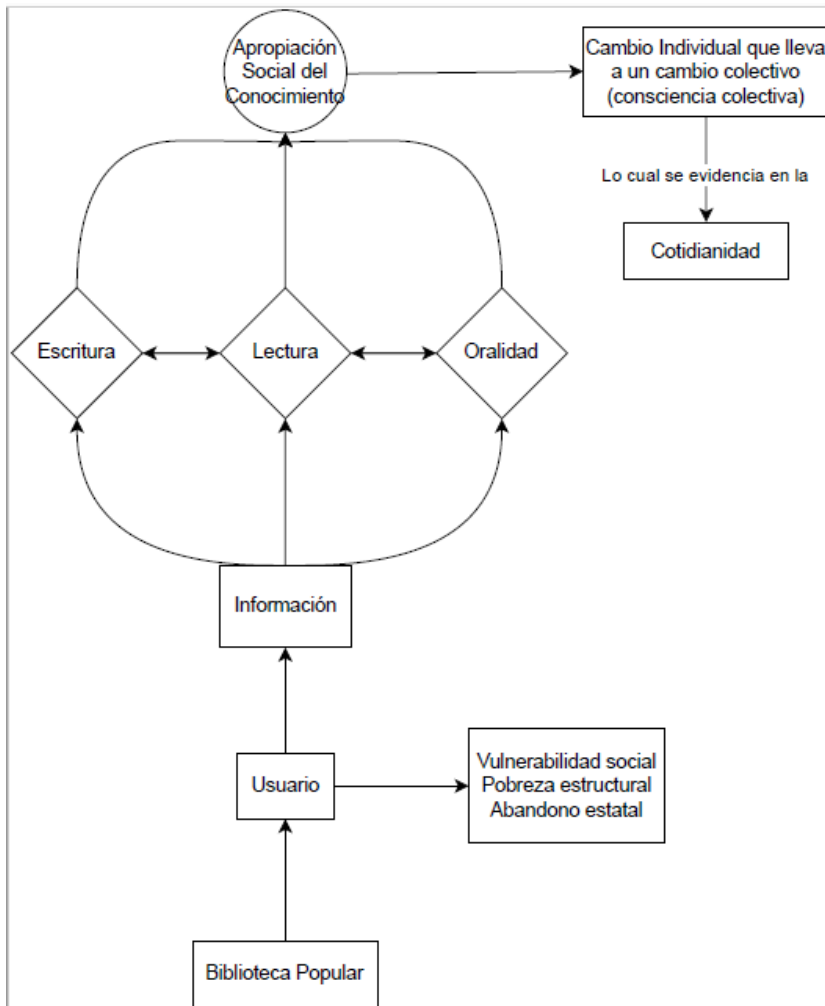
Apropiación Social del Conocimiento

Cambio Individual que lleva a un cambio colectivo (consciencia colectiva)

Lo cual se evidencia en la

Cotidianidad

Escritura

Lectura

Oralidad

Información

Usuario

Vulnerabilidad social
Pobreza estructural
Abandono estatal

Biblioteca Popular